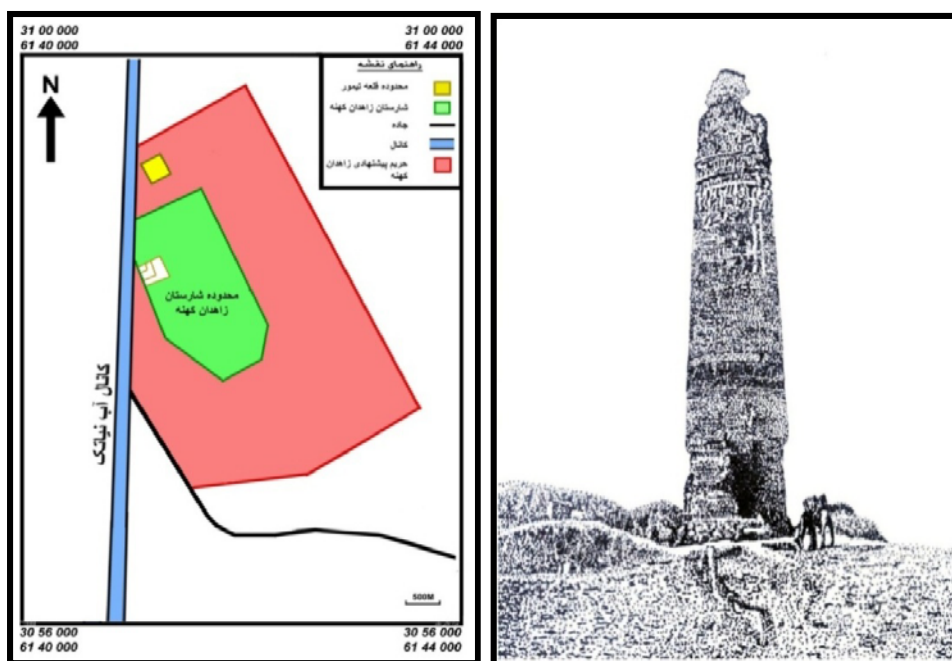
31 00 000
61 40 000

31 00 000
61 44 000

N

راهنمای نقشه
محدوده قلعه تیمور
شارستان زاهدان کهنه
جاده
کانال
حریم پیشنهادی زاهدان کهنه

محدوده شارستان زاهدان کهنه

کانال آب نیاتک

500M

30 56 000
61 40 000

30 56 000
61 44 000